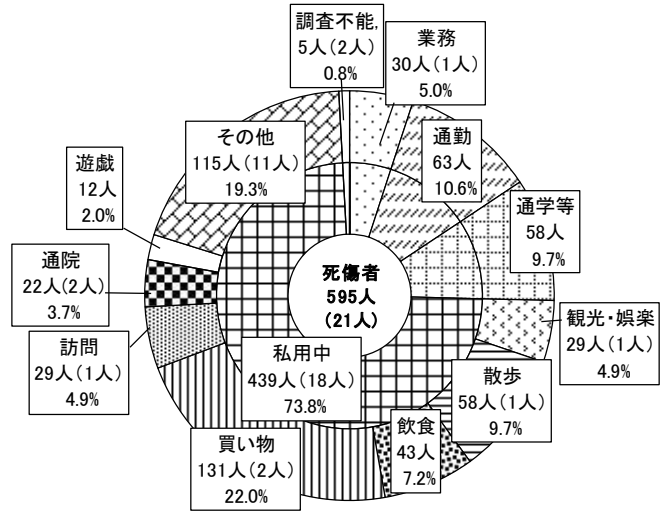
調査不能,
5人（2人）
0.8%

業務
30人（1人）
5.0%

通勤
63人
10.6%

通学等
58人
9.7%

観光・娯楽
29人（1人）
4.9%

散歩
58人（1人）
9.7%

飲食
43人
7.2%

買い物
131人（2人）
22.0%

私用中
439人（18人）
73.8%

訪問
29人（1人）
4.9%

通院
22人（2人）
3.7%

遊戯
12人
2.0%

その他
115人（11人）
19.3%

死傷者
595人
（21人）